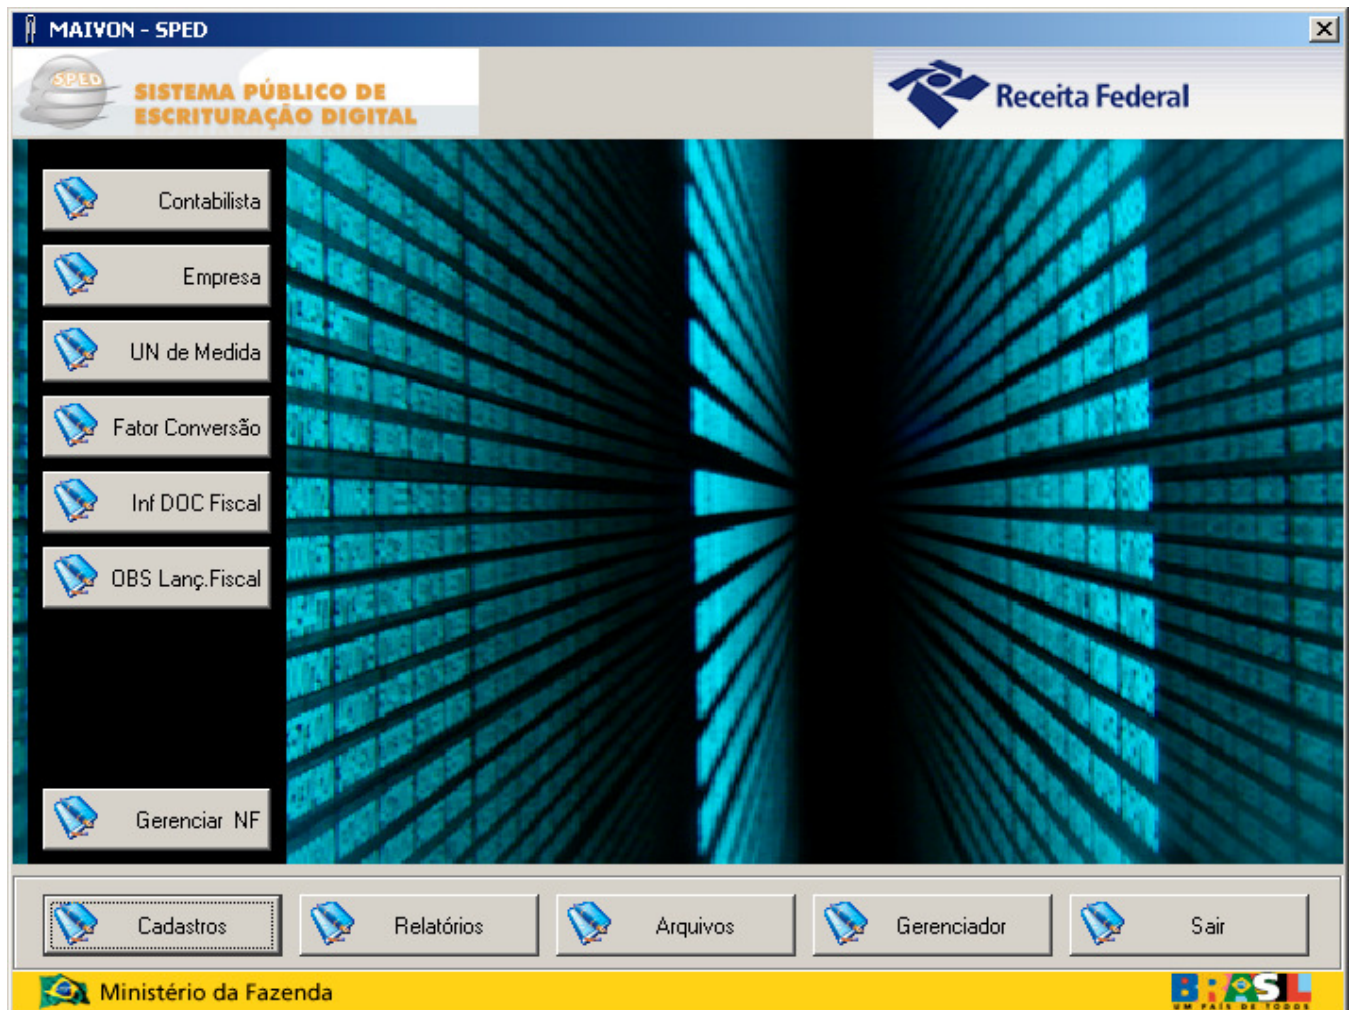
MAIVON - SPED

SPED SISTEMA PÚBLICO DE ESCRITURAÇÃO DIGITAL

Receita Federal

Contabilista

Empresa

UN de Medida

Fator Conversão

Inf DOC Fiscal

OBS Lanç.Fiscal

Gerenciar NF

Cadastros

Relatórios

Arquivos

Gerenciador

Sair

Ministério da Fazenda

BRASIL UM PAÍS DE TODOS